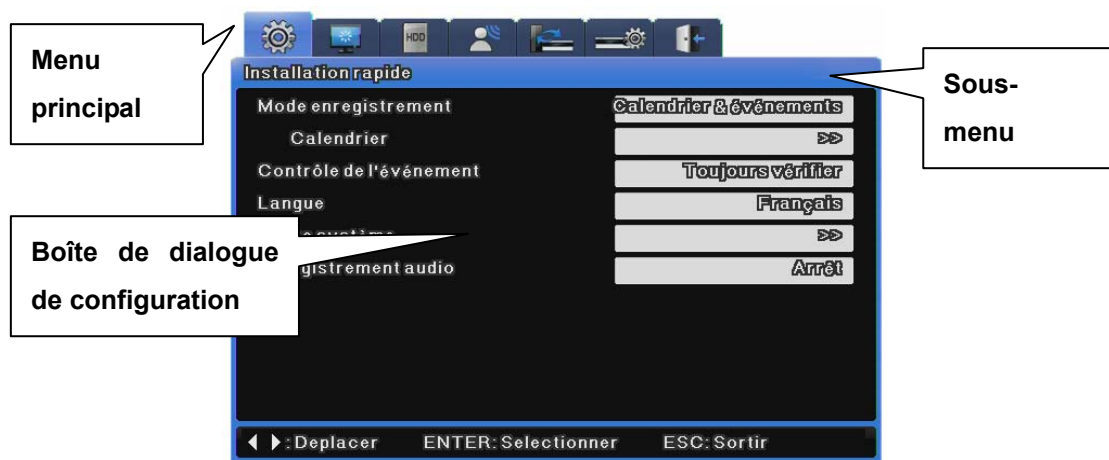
Menu principal

HDD

Installation rapide

Sous-menu

Mode enregistrement
Calendrier & événements

Calendrier
>>

Contrôle de l'événement
Toujours vérifier

Langue
Français

Boîte de dialogue de configuration

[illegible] système
>>

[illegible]gistrement audio
Arrêt

◀ ▶: Deplacer ENTER: Selectionner ESC: Sortir